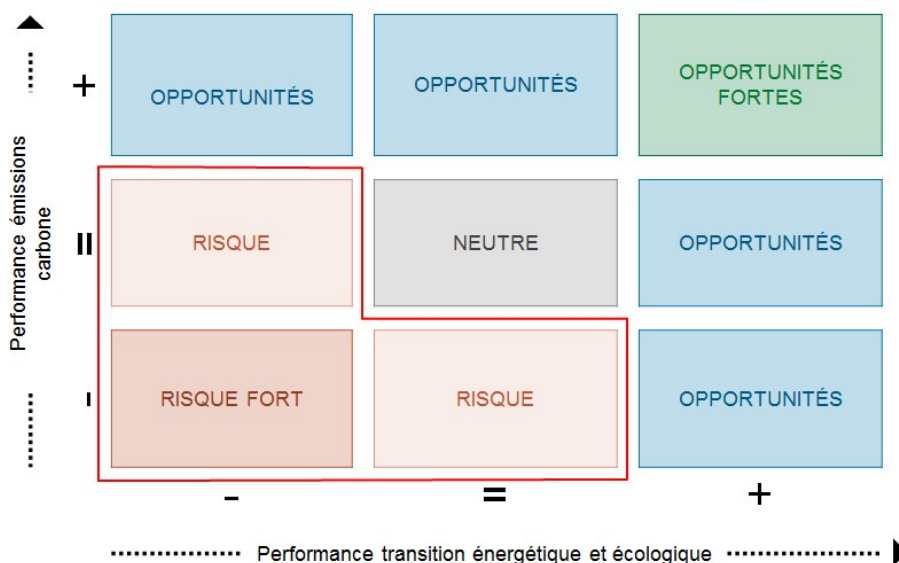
Performance émissions carbone

+

=

-

| OPPORTUNITÉS | OPPORTUNITÉS | OPPORTUNITÉS FORTES |
|---|---|---|
| RISQUE | NEUTRE | OPPORTUNITÉS |
| RISQUE FORT | RISQUE | OPPORTUNITÉS |

-

=

+

Performance transition énergétique et écologique